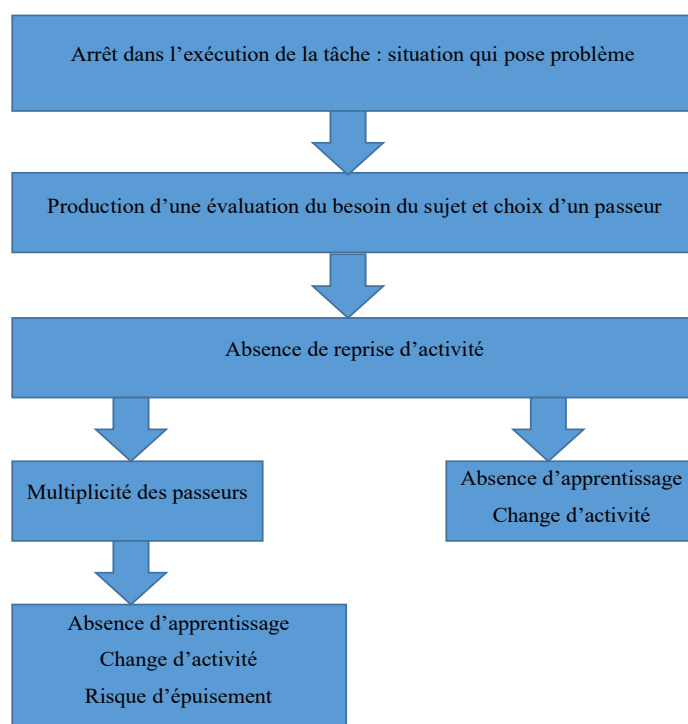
Arrêt dans l’exécution de la tâche : situation qui pose problème

Production d’une évaluation du besoin du sujet et choix d’un passeur

Absence de reprise d’activité

Multiplicité des passeurs

Absence d’apprentissage
Change d’activité

Absence d’apprentissage
Change d’activité
Risque d’épuisement